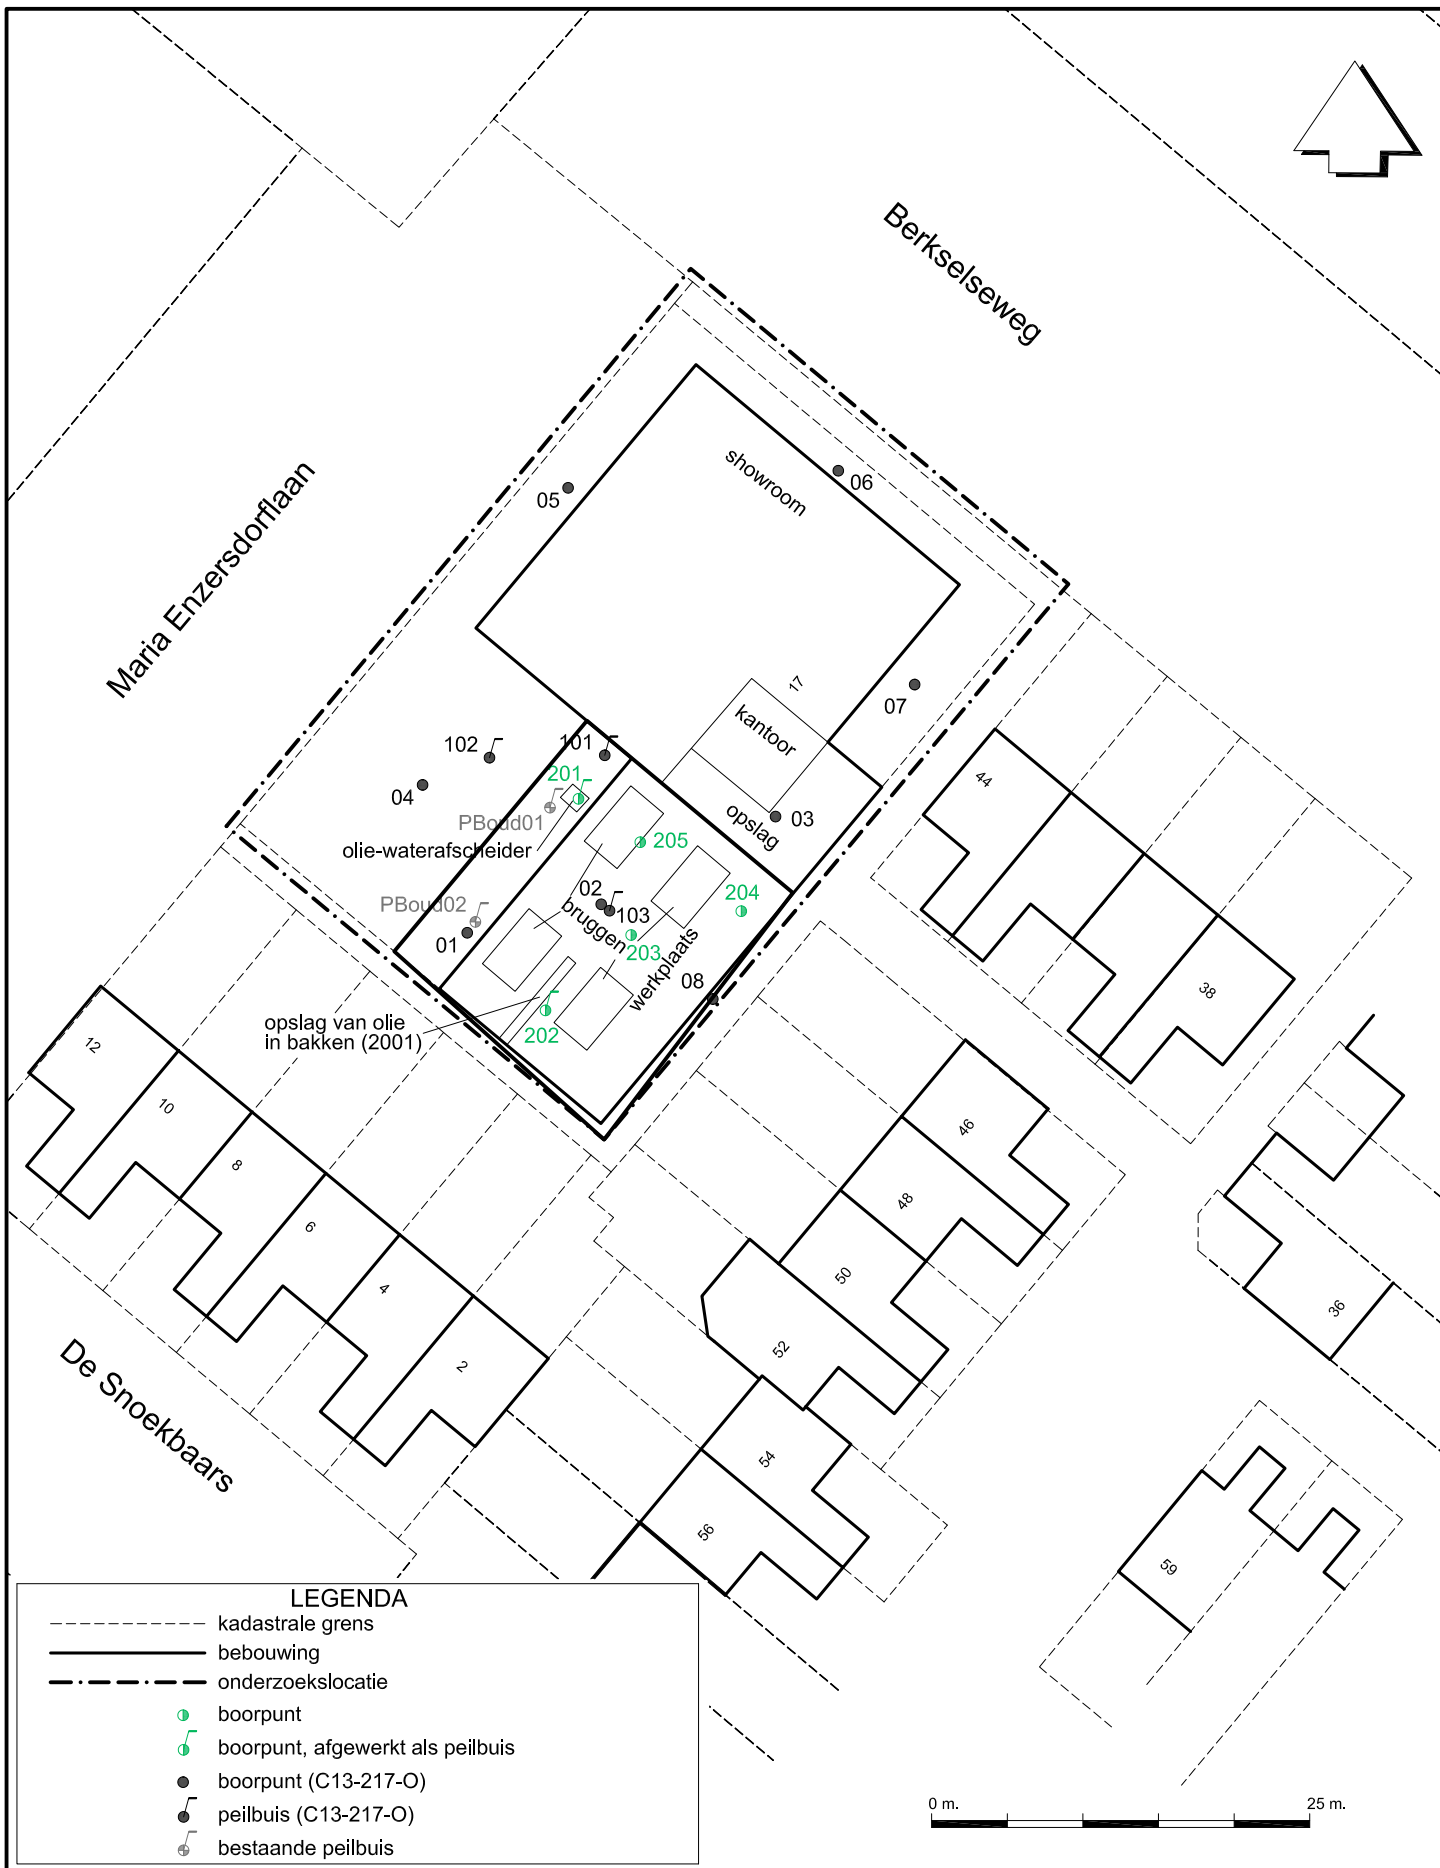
Berkselseweg

Maria Enzersdorflaan

De Snoekbaars

showroom

05

06

07

17

kantoor

opslag

03

102

101

04

201

PBoud01

olie-waterafscheider

205

204

02

103

bruggen

203

werkplaats

PBoud02

01

08

opslag van olie in bakken (2001)

202

44

38

12

10

8

6

4

2

46

48

50

52

54

56

36

59

LEGENDA

kadastrale grens

bebouwing

onderzoekslocatie

boorpunt

boorpunt, afgewerkt als peilbuis

boorpunt (C13-217-O)

peilbuis (C13-217-O)

bestaande peilbuis

0 m.

25 m.